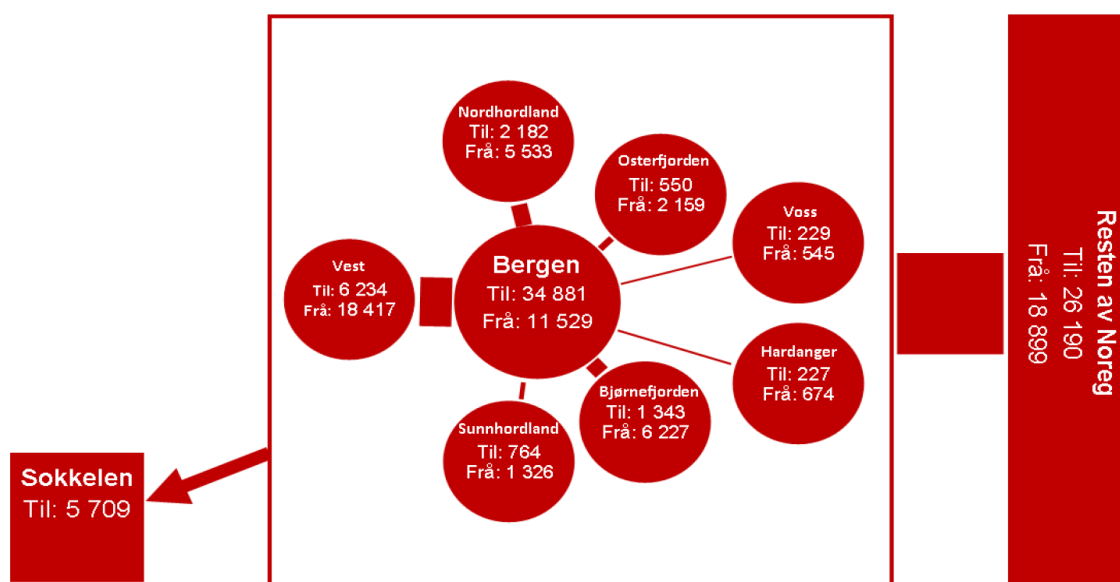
Nordhordland
Til: 2 182
Frå: 5 533

Osterfjorden
Til: 550
Frå: 2 159

Voss
Til: 229
Frå: 545

Vest
Til: 6 234
Frå: 18 417

Bergen
Til: 34 881
Frå: 11 529

Hardanger
Til: 227
Frå: 674

Bjørnefjorden
Til: 1 343
Frå: 6 227

Sunnhordland
Til: 764
Frå: 1 326

Sokkelen
Til: 5 709

Resten av Noreg
Til: 26 190
Frå: 18 899